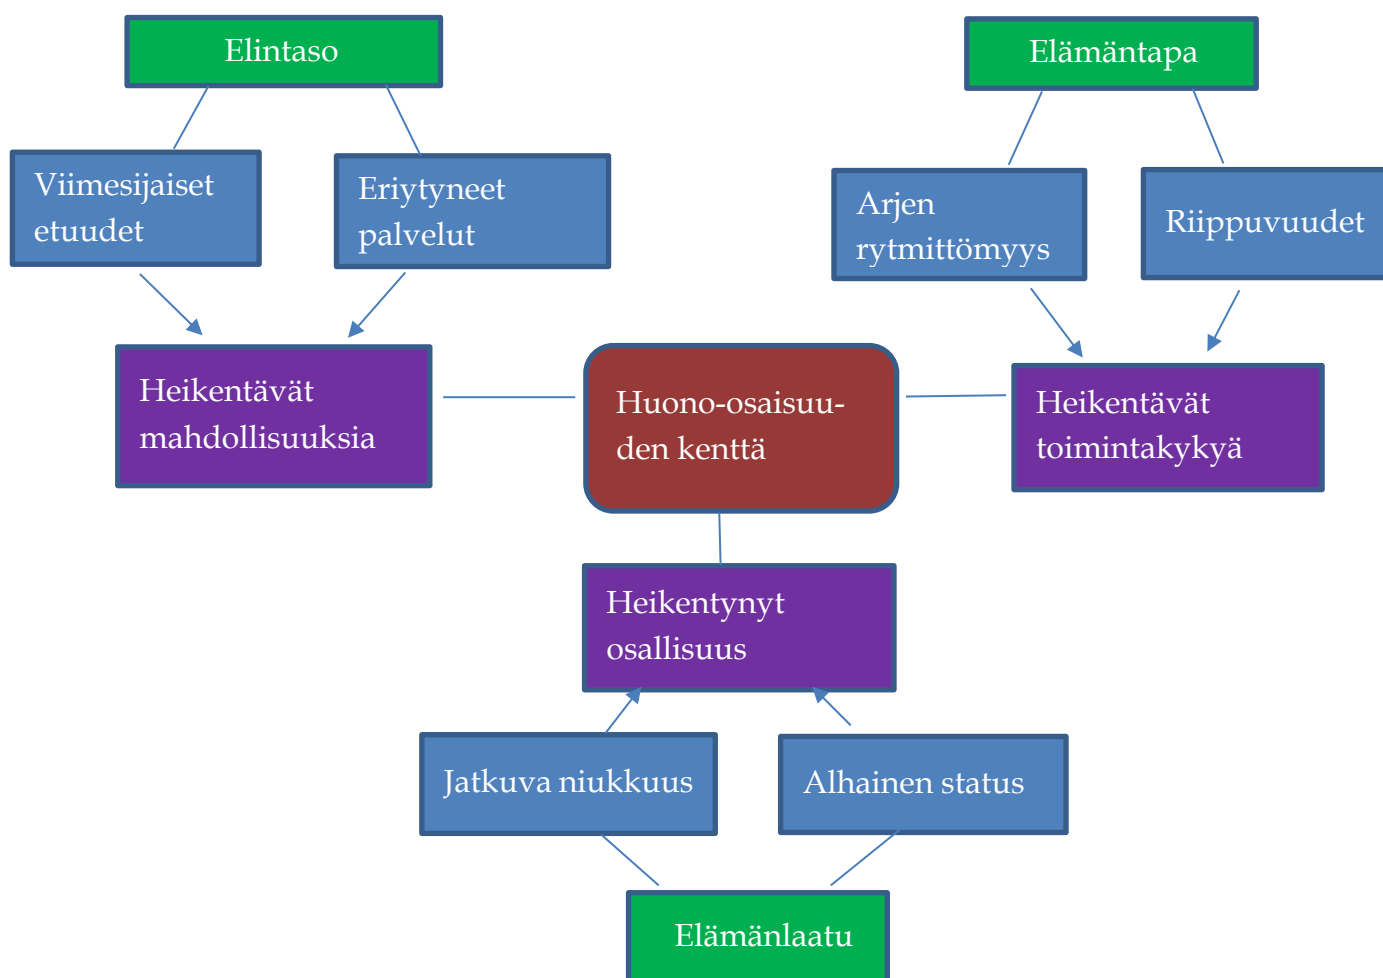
Elintaso

Elämäntapa

Viimesijaiset etuudet

Eriytyneet palvelut

Arjen rytmittömyys

Riippuvuudet

Heikentävät mahdollisuuksia

Huono-osaisuuden kenttä

Heikentävät toimintakykyä

Heikentynyt osallisuus

Jatkuva niukkuus

Alhainen status

Elämänlaatu